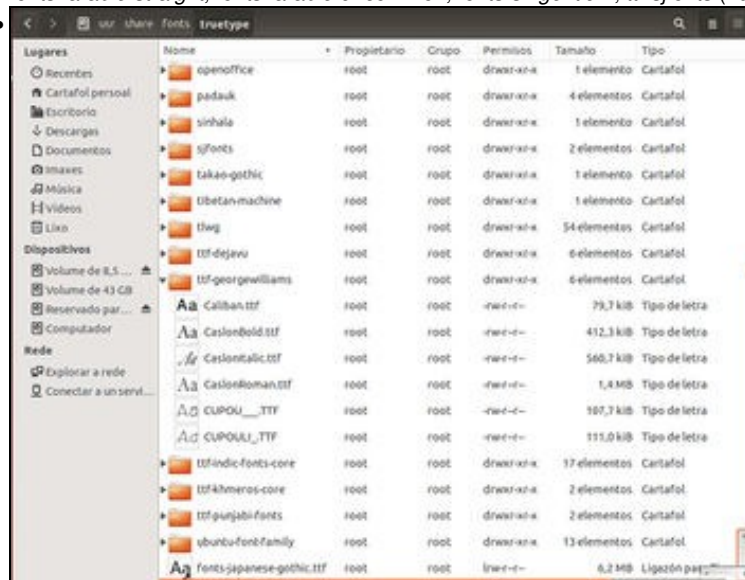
usr share fonts truetype

Lugares
Recentes
Cartafol persoal
Escritorio
Descargas
Documentos
Imaxes
Música
Vídeos
Lixo
Dispositivos
Volume de 8,5 ...
Volume de 43 GB
Reservado par...
Computador
Rede
Explorar a rede
Conectar a un servi...

| Nome | Propietario | Grupo | Permisos | Tamaño | Tipo |
|---|---|---|---|---|---|
| openoffice | root | root | drwxr-xr-x | 1 elemento | Cartafol |
| padauk | root | root | drwxr-xr-x | 4 elementos | Cartafol |
| sinhala | root | root | drwxr-xr-x | 1 elemento | Cartafol |
| sjfonts | root | root | drwxr-xr-x | 2 elementos | Cartafol |
| takao-gothic | root | root | drwxr-xr-x | 1 elemento | Cartafol |
| tibetan-machine | root | root | drwxr-xr-x | 1 elemento | Cartafol |
| tlwg | root | root | drwxr-xr-x | 54 elementos | Cartafol |
| ttf-dejavu | root | root | drwxr-xr-x | 6 elementos | Cartafol |
| ttf-georgewilliams | root | root | drwxr-xr-x | 6 elementos | Cartafol |
| Caliban.ttf | root | root | -rw-r--r-- | 79,7 kiB | Tipo de letra |
| CaslonBold.ttf | root | root | -rw-r--r-- | 412,3 kiB | Tipo de letra |
| CaslonItalic.ttf | root | root | -rw-r--r-- | 560,7 kiB | Tipo de letra |
| CaslonRoman.ttf | root | root | -rw-r--r-- | 1,4 MB | Tipo de letra |
| CUPOU___.TTF | root | root | -rw-r--r-- | 107,7 kiB | Tipo de letra |
| CUPOULI_.TTF | root | root | -rw-r--r-- | 111,0 kiB | Tipo de letra |
| ttf-indic-fonts-core | root | root | drwxr-xr-x | 17 elementos | Cartafol |
| ttf-khmeros-core | root | root | drwxr-xr-x | 2 elementos | Cartafol |
| ttf-punjabi-fonts | root | root | drwxr-xr-x | 2 elementos | Cartafol |
| ubuntu-font-family | root | root | drwxr-xr-x | 13 elementos | Cartafol |
| fonts-japanese-gothic.ttf | root | root | lrwxr-xr- | 6,2 MB | Ligazón par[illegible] |